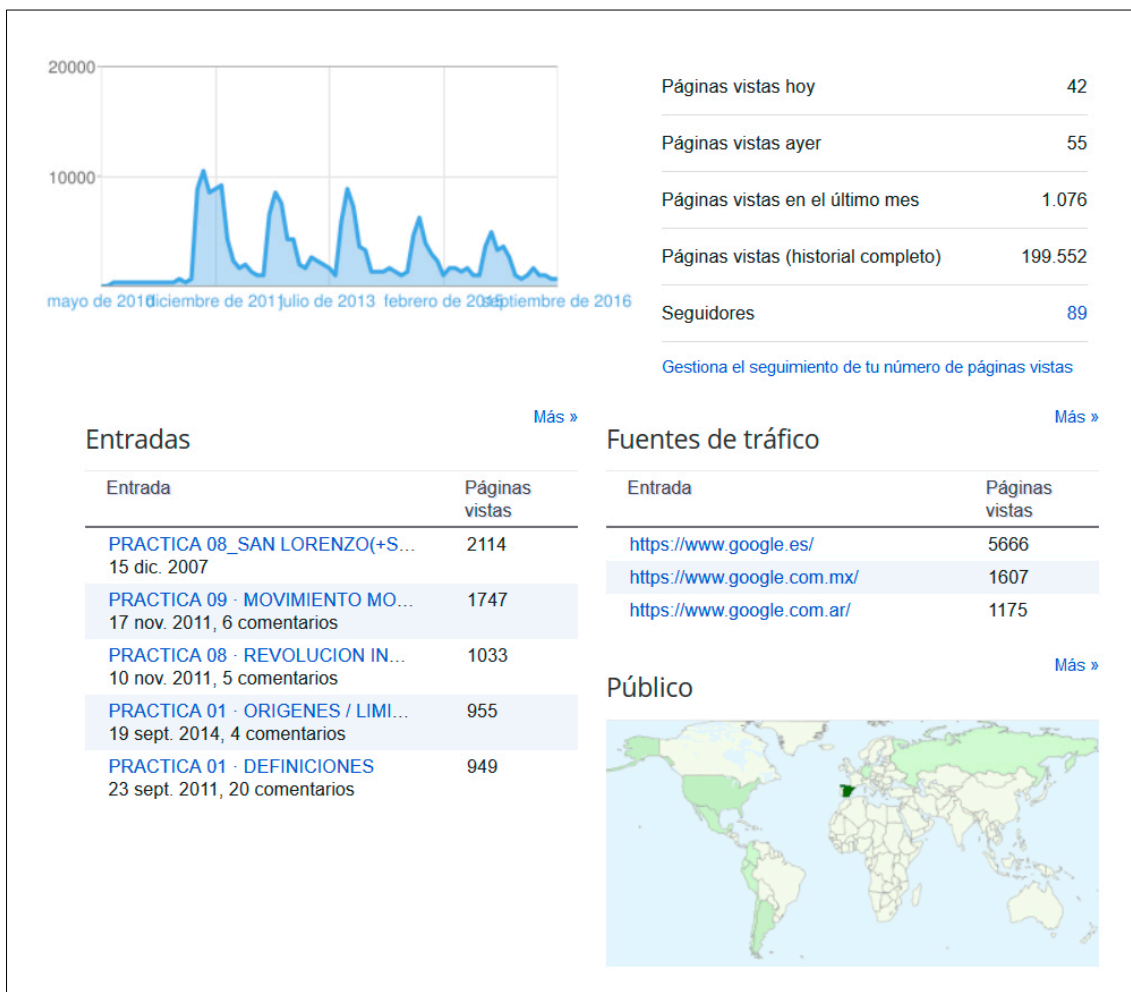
20000
10000
mayo de 2010 diciembre de 2011 julio de 2013 febrero de 2015 septiembre de 2016

| Páginas vistas hoy | 42 |
|---|---|
| Páginas vistas ayer | 55 |
| Páginas vistas en el último mes | 1.076 |
| Páginas vistas (historial completo) | 199.552 |
| Seguidores | 89 |

Gestiona el seguimiento de tu número de páginas vistas

Más »

Entradas

| Entrada | Páginas vistas |
|---|---|
| PRACTICA 08_SAN LORENZO(+S... 15 dic. 2007 | 2114 |
| PRACTICA 09 · MOVIMIENTO MO... 17 nov. 2011, 6 comentarios | 1747 |
| PRACTICA 08 · REVOLUCION IN... 10 nov. 2011, 5 comentarios | 1033 |
| PRACTICA 01 · ORIGENES / LIMI... 19 sept. 2014, 4 comentarios | 955 |
| PRACTICA 01 · DEFINICIONES 23 sept. 2011, 20 comentarios | 949 |

Más »

Fuentes de tráfico

| Entrada | Páginas vistas |
|---|---|
| https://www.google.es/ | 5666 |
| https://www.google.com.mx/ | 1607 |
| https://www.google.com.ar/ | 1175 |

Más »

Público